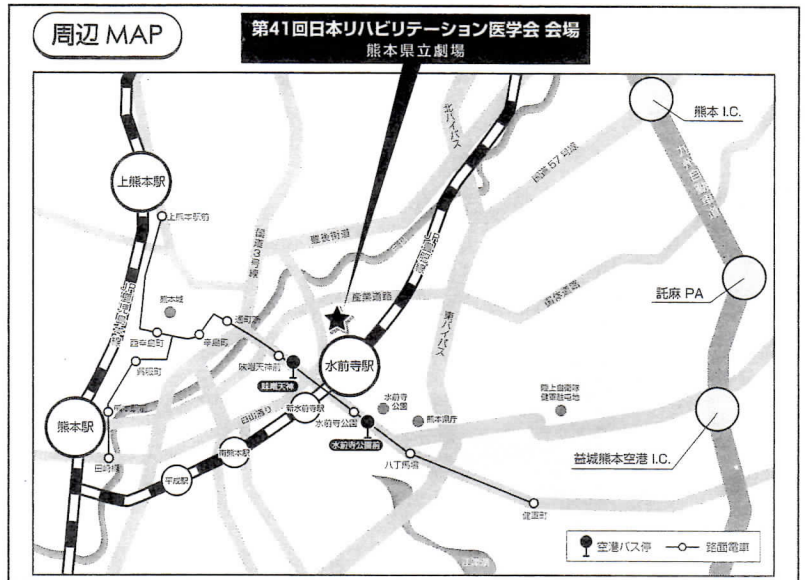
周辺 MAP

第41回日本リハビリテーション医学会 会場
熊本県立劇場

熊本 I.C.

上熊本駅

上熊本駅前

北バイパス

国道57号線

国道3号線

豊後街道

託麻 PA

熊本城

産業道路

東バイパス

通町筋

辛島町

水前寺駅

味噌天神前

味噌天神

水前寺公園

熊本県庁

陸上自衛隊健軍駐屯地

熊本駅

新水前寺駅

水前寺公園前

水前寺公園前

益城熊本空港 I.C.

八丁馬場

南熊本駅

平成駅

健軍町

空港バス停

路面電車